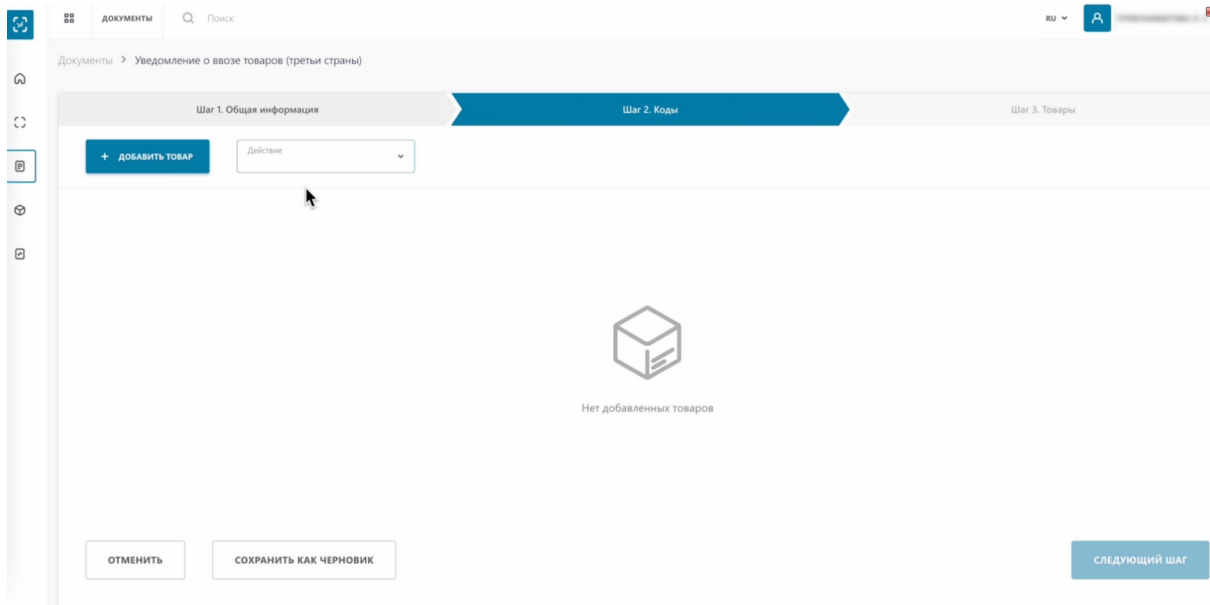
ДОКУМЕНТЫ Поиск RU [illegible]

Документы > Уведомление о ввозе товаров (третьи страны)

Шаг 1. Общая информация
Шаг 2. Коды
Шаг 3. Товары

+ ДОБАВИТЬ ТОВАР
Действие

Нет добавленных товаров

ОТМЕНИТЬ
СОХРАНИТЬ КАК ЧЕРНОВИК
СЛЕДУЮЩИЙ ШАГ